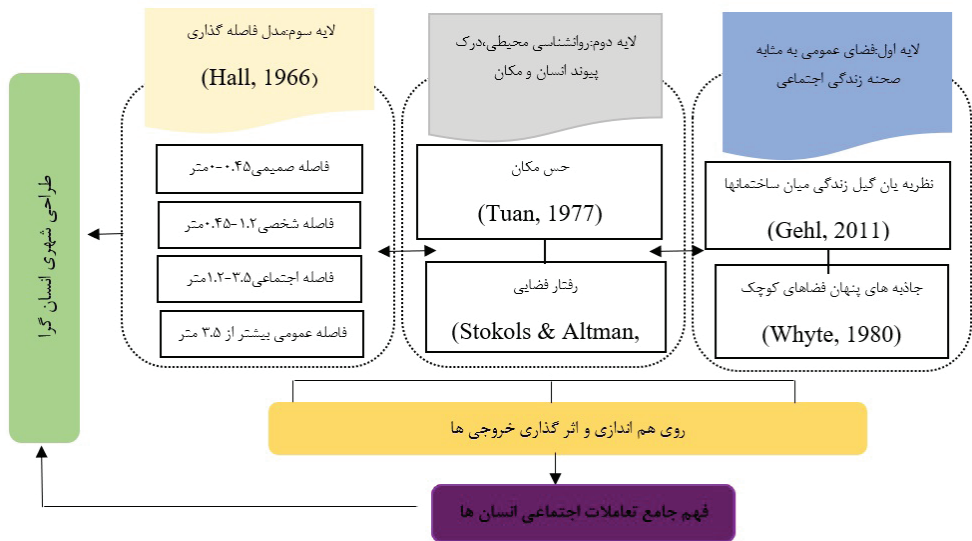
لایه اول:فضای عمومی به مثابه صحنه زندگی اجتماعی

نظریه یان گیل زندگی میان ساختمانها

(Gehl, 2011)

جاذبه های پنهان فضاهای کوچک

(Whyte, 1980)

لایه دوم:روانشناسی محیطی،درک پیوند انسان و مکان

حس مکان

(Tuan, 1977)

رفتار فضایی

(Stokols & Altman,

لایه سوم:مدل فاصله گذاری

(Hall, 1966)

فاصله صمیمی۰-۰.۴۵متر

فاصله شخصی۰.۴۵-۱.۲متر

فاصله اجتماعی۱.۲-۳.۵متر

فاصله عمومی بیشتر از ۳.۵ متر

طراحی شهری انسان گرا

روی هم اندازی و اثر گذاری خروجی ها

فهم جامع تعاملات اجتماعی انسان ها